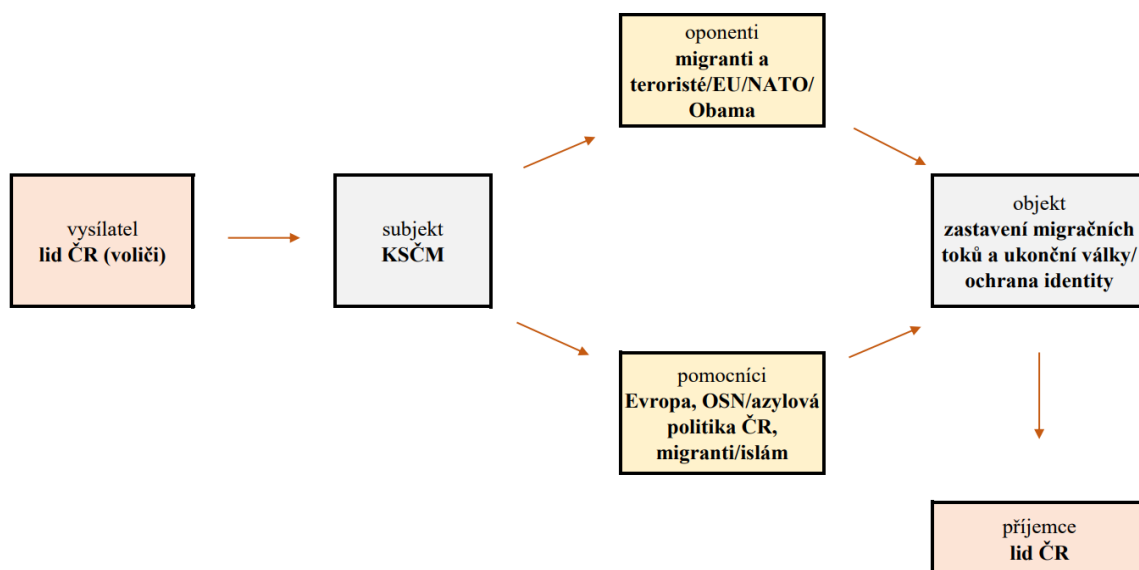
oponenti
**migranti a teroristé/EU/NATO/ Obama**

vysílatel
**lid ČR (voliči)**

subjekt
**KSČM**

objekt
**zastavení migračních toků a ukonční války/ ochrana identity**

pomocníci
**Evropa, OSN/azylová politika ČR, migranti/islám**

příjemce
**lid ČR**